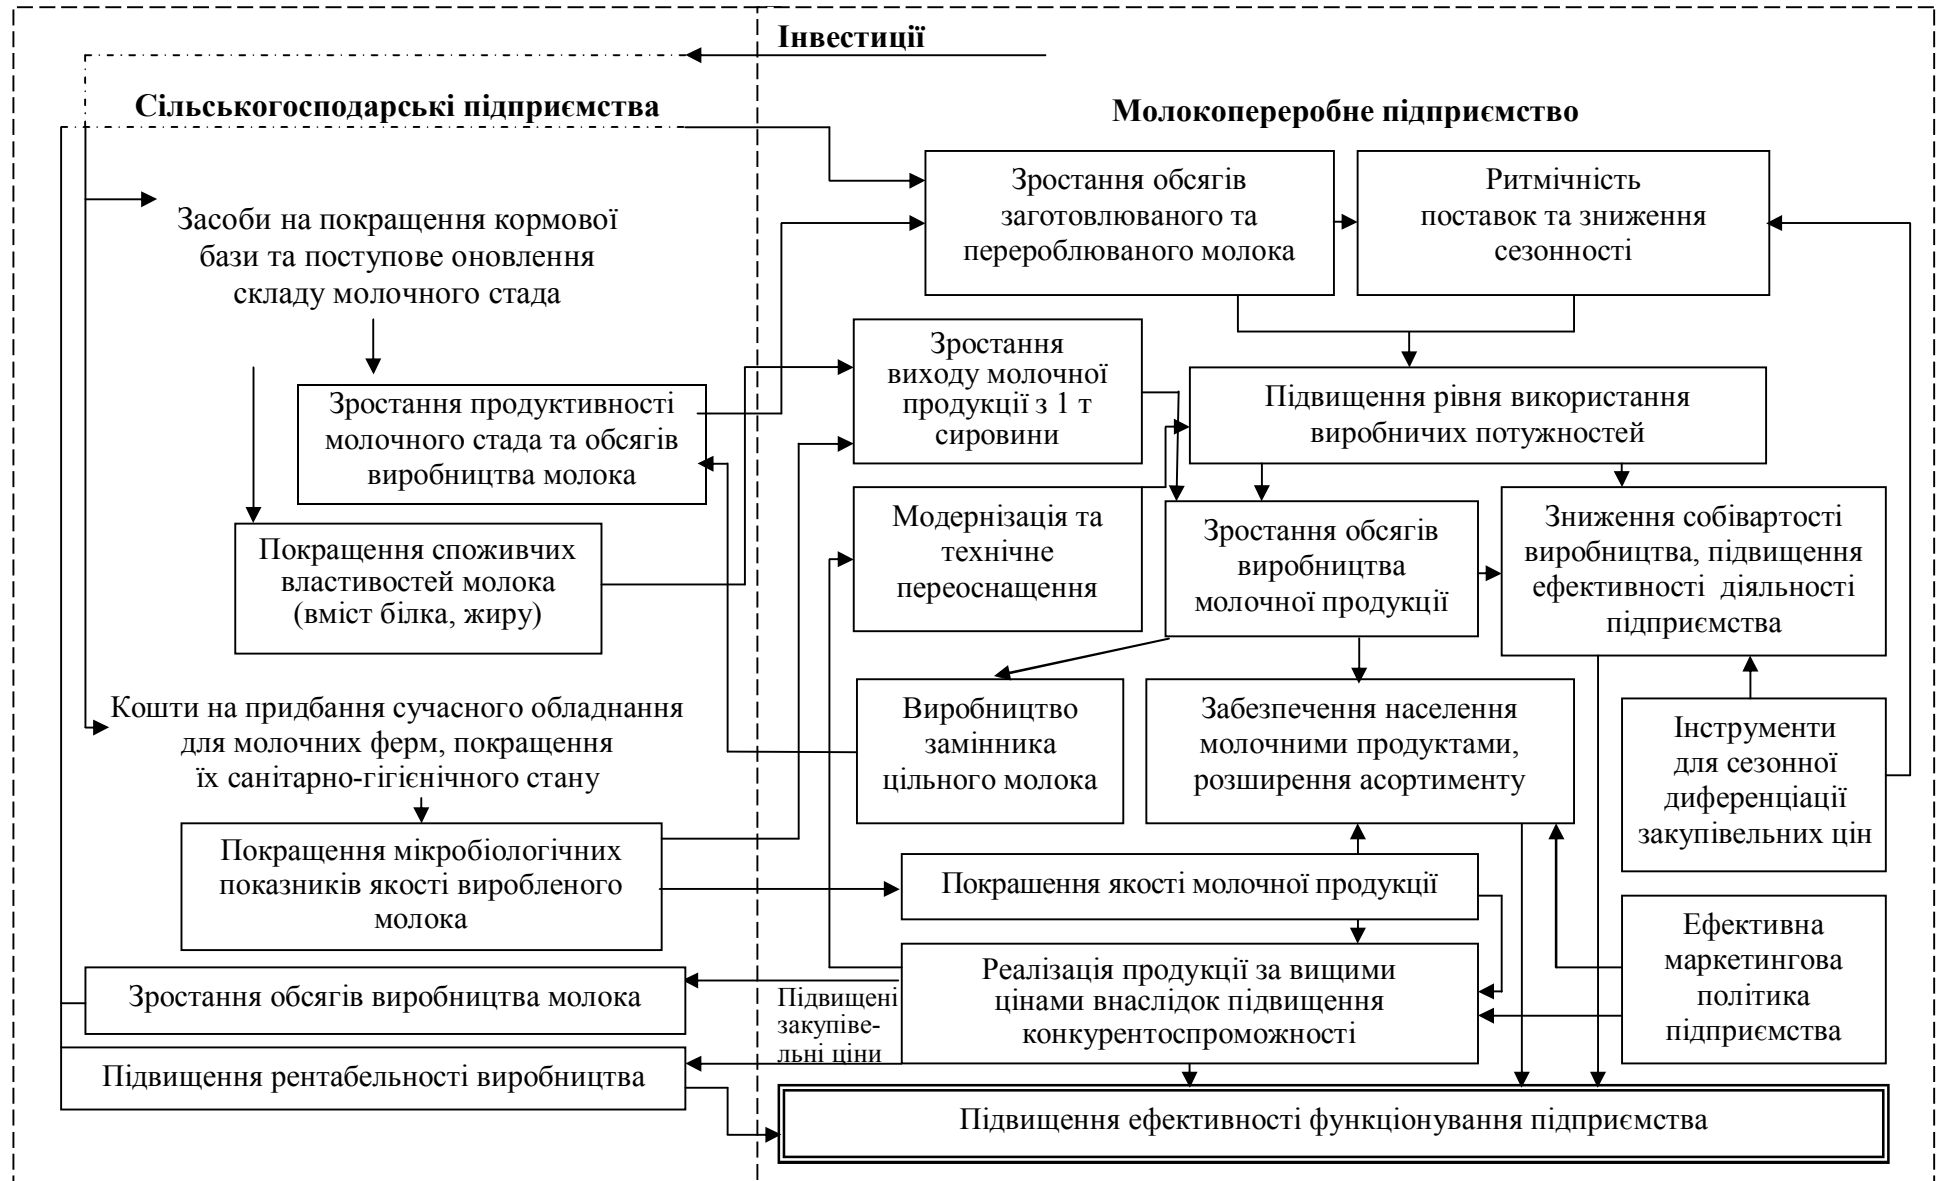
Інвестиції

Сільськогосподарські підприємства

Молокопереробне підприємство

Зростання обсягів заготовлюваного та перероблюваного молока

Ритмічність поставок та зниження сезонності

Засоби на покращення кормової бази та поступове оновлення складу молочного стада

Зростання виходу молочної продукції з 1 т сировини

Підвищення рівня використання виробничих потужностей

Зростання продуктивності молочного стада та обсягів виробництва молока

Модернізація та технічне переоснащення

Зростання обсягів виробництва молочної продукції

Зниження собівартості виробництва, підвищення ефективності діяльності підприємства

Покращення споживчих властивостей молока (вміст білка, жиру)

Кошти на придбання сучасного обладнання для молочних ферм, покращення їх санітарно-гігієнічного стану

Виробництво замінника цільного молока

Забезпечення населення молочними продуктами, розширення асортименту

Інструменти для сезонної диференціації закупівельних цін

Покращення мікробіологічних показників якості виробленого молока

Покрашення якості молочної продукції

Ефективна маркетингова політика підприємства

Зростання обсягів виробництва молока

Підвищені закупівельні ціни

Реалізація продукції за вищими цінами внаслідок підвищення конкурентоспроможності

Підвищення рентабельності виробництва

Підвищення ефективності функціонування підприємства